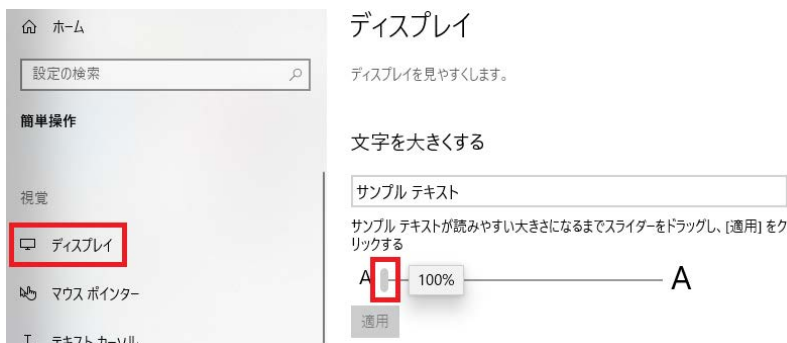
ホーム

設定の検索

簡単操作

視覚

ディスプレイ

マウス ポインター

テキスト カーソル

ディスプレイ

ディスプレイを見やすくします。

文字を大きくする

サンプル テキスト

サンプル テキストが読みやすい大きさになるまでスライダーをドラッグし、[適用] をクリックする

A 100% A

適用